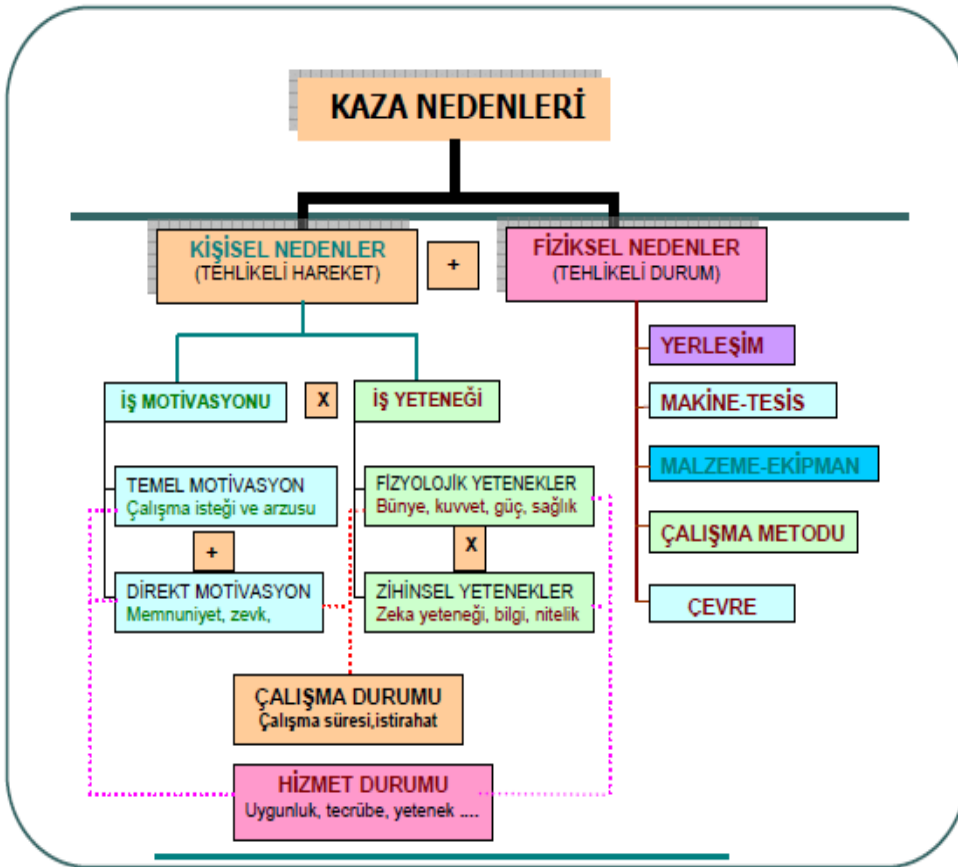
KAZA NEDENLERİ

KİŞİSEL NEDENLER
(TEHLİKELİ HAREKET)

+

FİZİKSEL NEDENLER
(TEHLİKELİ DURUM)

YERLEŞİM

MAKİNE-TESİS

MALZEME-EKİPMAN

ÇALIŞMA METODU

ÇEVRE

İŞ MOTİVASYONU

X

İŞ YETENEĞİ

TEMEL MOTİVASYON
Çalışma isteği ve arzusu

+

DİREKT MOTİVASYON
Memnuniyet, zevk,

FİZYOLOJİK YETENEKLER
Bünye, kuvvet, güç, sağlık

X

ZİHİNSEL YETENEKLER
Zeka yeteneği, bilgi, nitelik

ÇALIŞMA DURUMU
Çalışma süresi,istirahat

HİZMET DURUMU
Uygunluk, tecrübe, yetenek ....